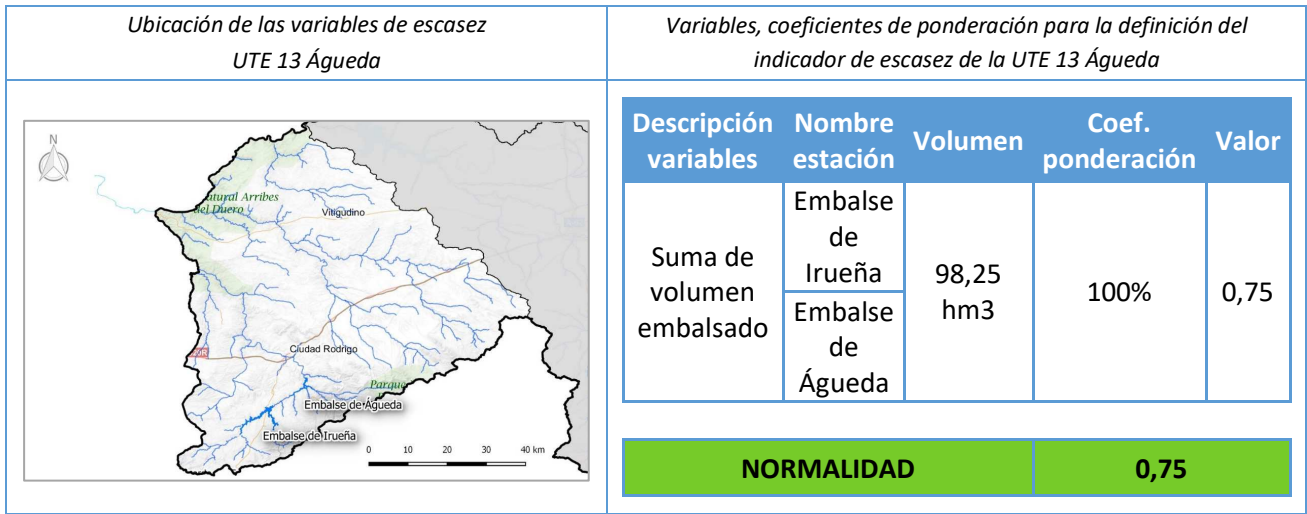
Ubicación de las variables de escasez UTE 13 Águeda

Variables, coeficientes de ponderación para la definición del indicador de escasez de la UTE 13 Águeda

N
Natural Arribes del Duero
Vitigudino
Ciudad Rodrigo
Parque
Embalse de Águeda
Embalse de Irueña
0 10 20 30 40 km

| Descripción variables | Nombre estación | Volumen | Coef. ponderación | Valor |
|---|---|---|---|---|
| Suma de volumen embalsado | Embalse de Irueña | 98,25 hm3 | 100% | 0,75 |
| | Embalse de Águeda | | | |

| NORMALIDAD | 0,75 |
|---|---|